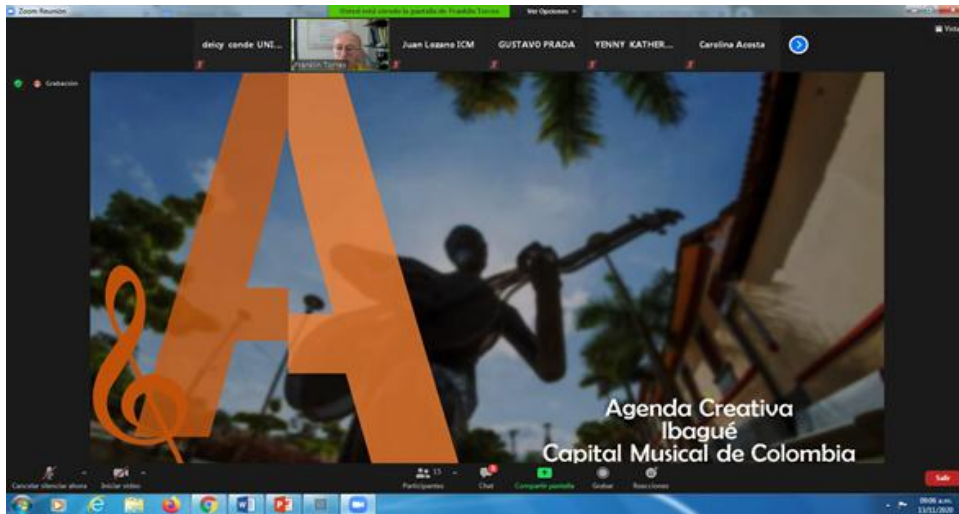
Zoom Reunión

Usted está viendo la pantalla de Franklin Torres

Ver Opciones

Vista

deicy conde UNI...

Franklin Torres

Juan Lozano ICM

GUSTAVO PRADA

YENNY KATHER...

Carolina Acosta

Grabación

A

Agenda Creativa
Ibagué
Capital Musical de Colombia

Cancelar silenciar ahora

Iniciar video

Participantes 15

Chat

Compartir pantalla

Grabar

Reacciones

Salir

09:06 a.m.
11/11/2020